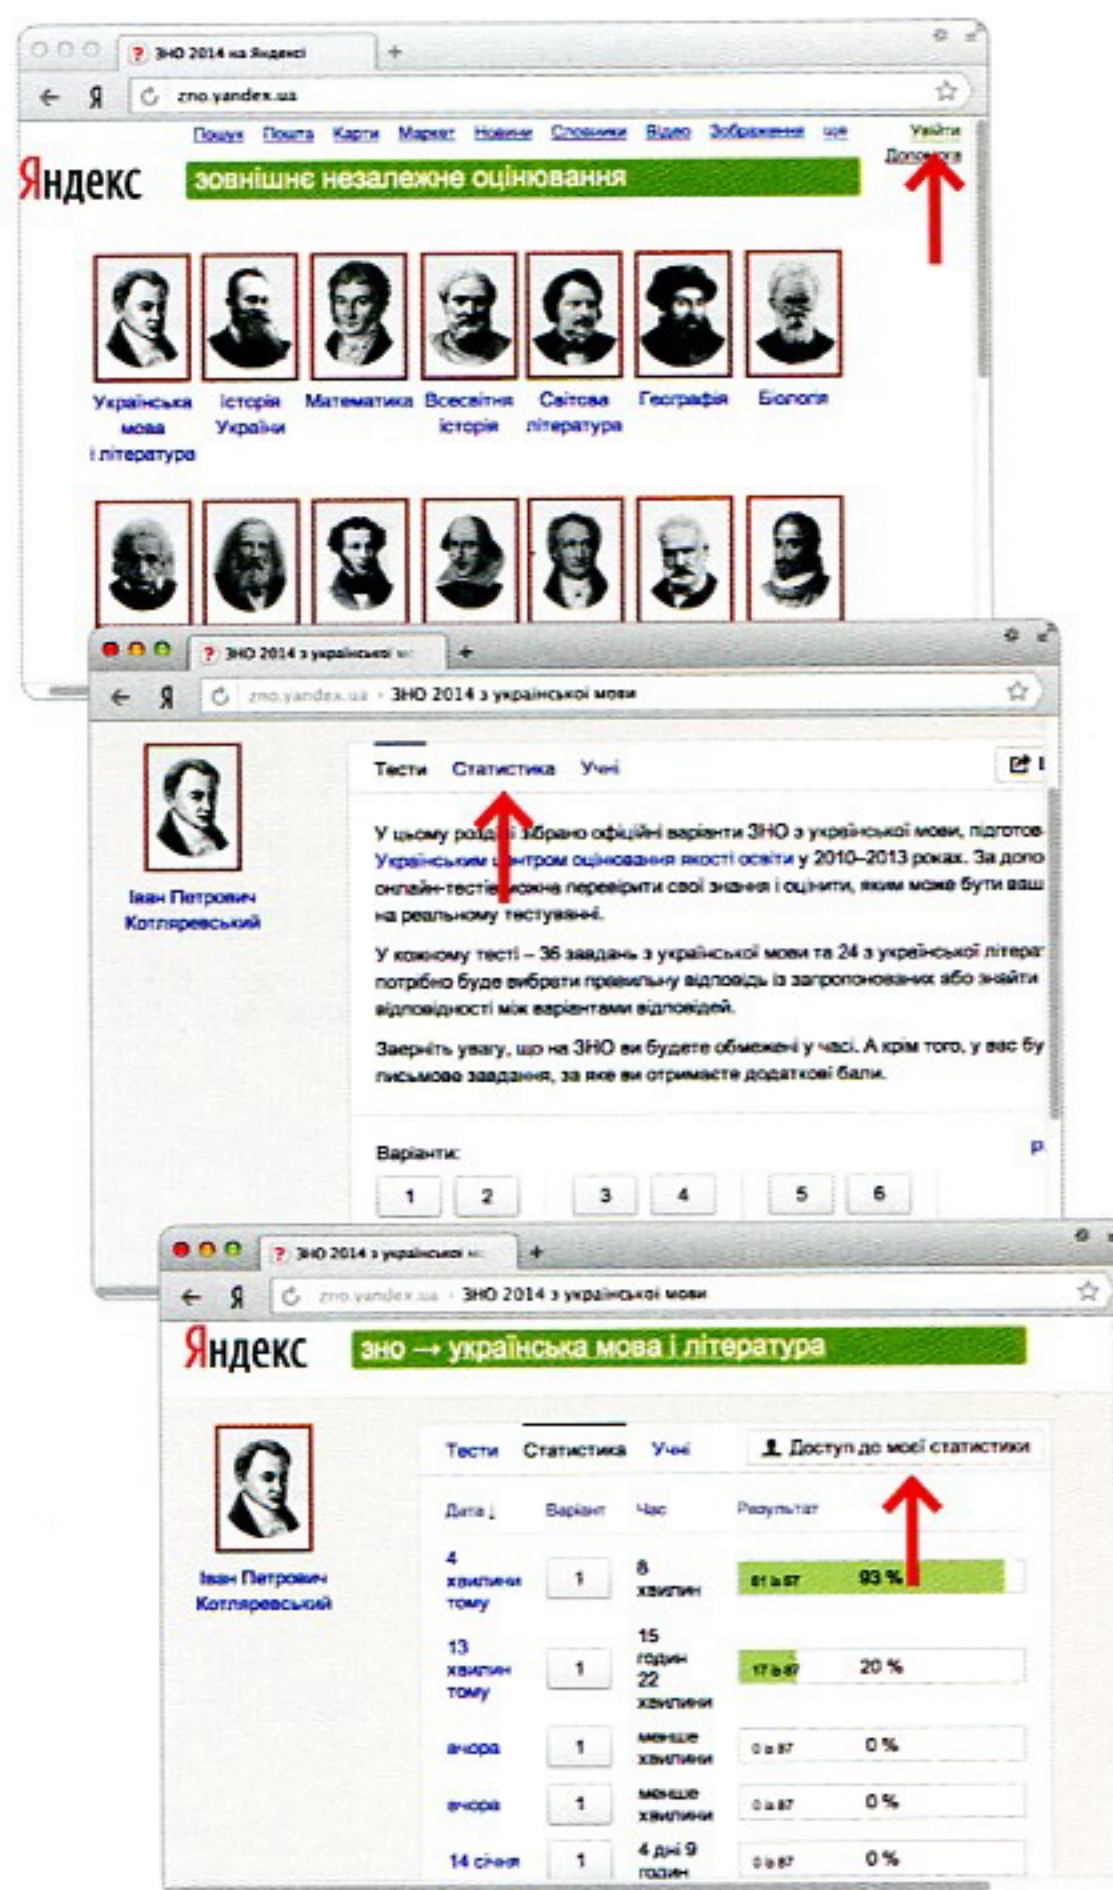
ЗНО 2014 на Яндексі

zno.yandex.ua

Пошук Пошта Карти Маркет Новини Словники Відео Зображення ще

Увійти

Допомога

Яндекс

зовнішнє незалежне оцінювання

Українська мова і література

Історія України

Математика

Всесвітня історія

Світова література

Географія

Біологія

ЗНО 2014 з української м

zno.yandex.ua › ЗНО 2014 з української мови

Іван Петрович Котляревський

Тести Статистика Учні

У цьому розділі зібрано офіційні варіанти ЗНО з української мови, підготов Українським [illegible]центром оцінювання якості освіти у 2010–2013 роках. За допо онлайн-тестів можна перевірити свої знання і оцінити, яким може бути ваш на реальному тестуванні.

У кожному тесті – 36 завдань з української мови та 24 з української літера потрібно буде вибрати правильну відповідь із запропонованих або знайти відповідності між варіантами відповідей.

Зверніть увагу, що на ЗНО ви будете обмежені у часі. А крім того, у вас бу письмове завдання, за яке ви отримаєте додаткові бали.

Варіанти:

Р

1 2 3 4 5 6

ЗНО 2014 з української м

zno.yandex.ua › ЗНО 2014 з української мови

Яндекс

зно → українська мова і література

Іван Петрович Котляревський

Тести Статистика Учні

Доступ до моєї статистики

| Дата | Варіант | Час | Результат | |
|---|---|---|---|---|
| 4 хвилини тому | 1 | 8 хвилин | 81 із 87 | 93 % |
| 13 хвилин тому | 1 | 15 годин 22 хвилини | 17 із 87 | 20 % |
| вчора | 1 | менше хвилини | 0 із 87 | 0 % |
| вчора | 1 | менше хвилини | 0 із 87 | 0 % |
| 14 січня | 1 | 4 дні 9 годин | 0 із 87 | 0 % |